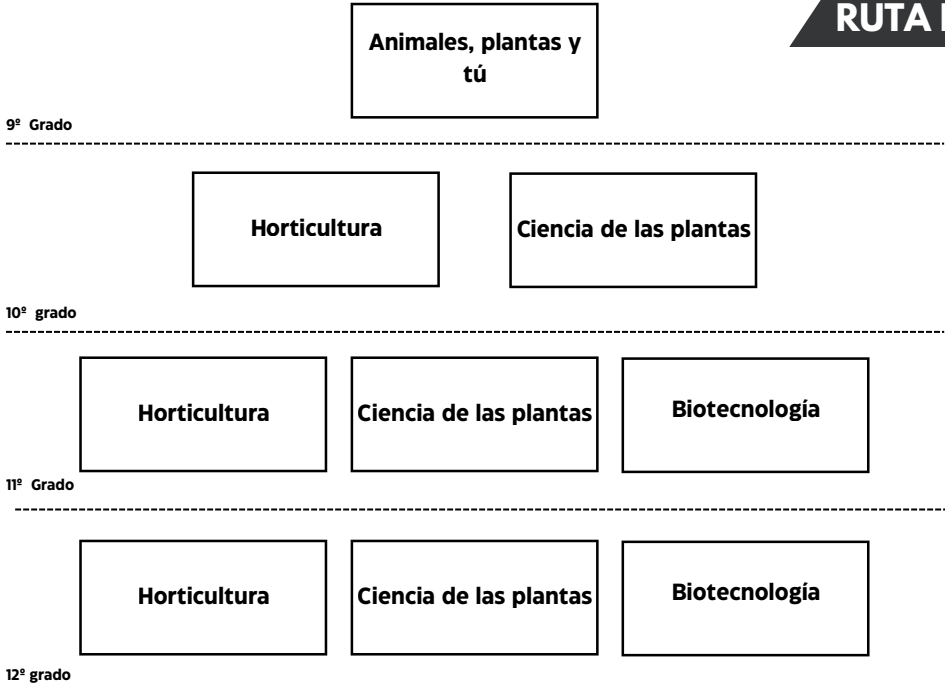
RUTA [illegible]

Animales, plantas y tú

9º Grado

Horticultura

Ciencia de las plantas

10º grado

Horticultura

Ciencia de las plantas

Biotecnología

11º Grado

Horticultura

Ciencia de las plantas

Biotecnología

12º grado